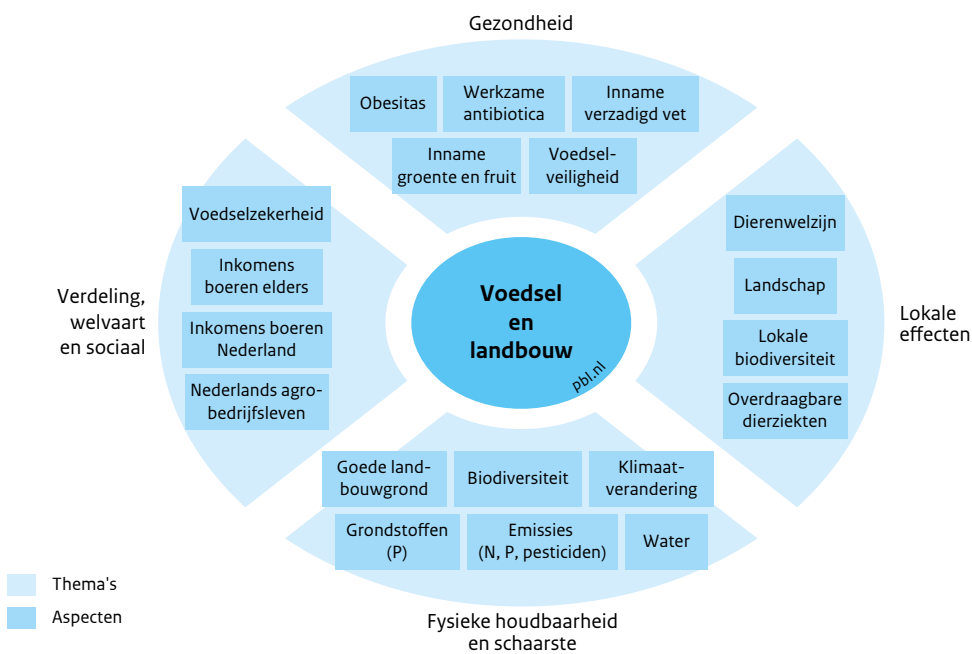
Gezondheid

Obesitas

Werkzame antibiotica

Inname verzadigd vet

Inname groente en fruit

Voedselveiligheid

Verdeling, welvaart en sociaal

Voedselzekerheid

Inkomens boeren elders

Inkomens boeren Nederland

Nederlands agrobedrijfsleven

Voedsel en landbouw

pbl.nl

Lokale effecten

Dierenwelzijn

Landschap

Lokale biodiversiteit

Overdraagbare dierziekten

Goede landbouwgrond

Biodiversiteit

Klimaatverandering

Grondstoffen (P)

Emissies (N, P, pesticiden)

Water

Fysieke houdbaarheid en schaarste

Thema's

Aspecten